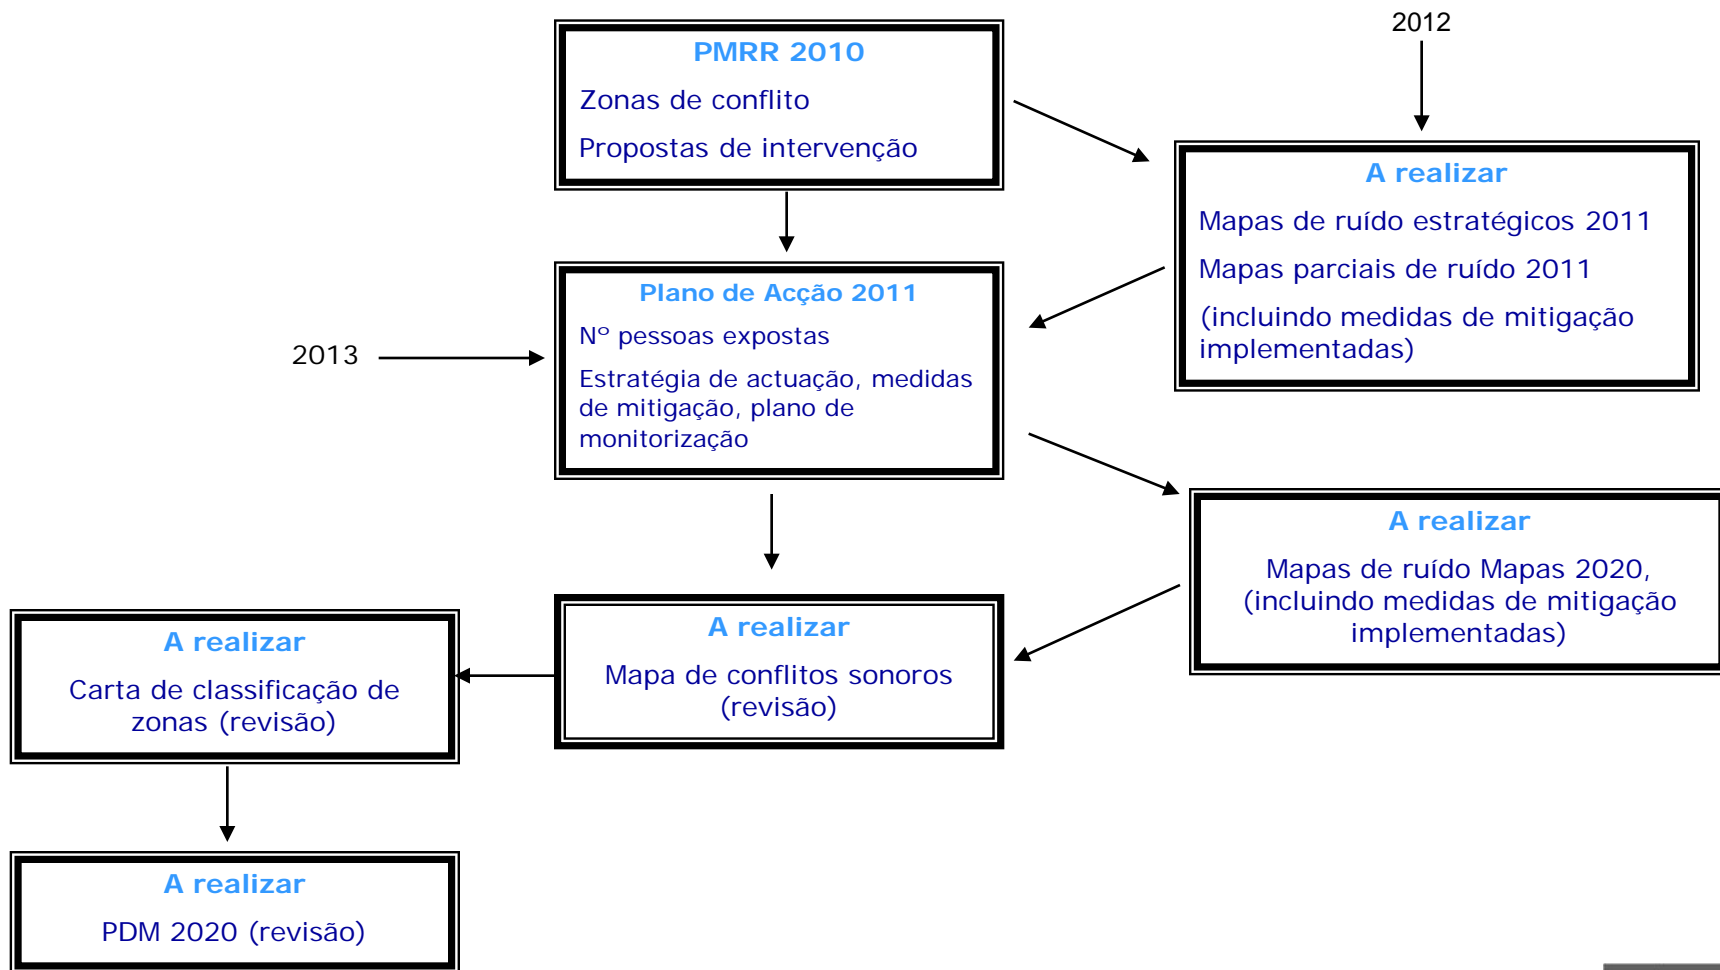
PMRR 2010
Zonas de conflito
Propostas de intervenção

2012

A realizar
Mapas de ruído estratégicos 2011
Mapas parciais de ruído 2011
(incluindo medidas de mitigação implementadas)

2013

Plano de Acção 2011
Nº pessoas expostas
Estratégia de actuação, medidas de mitigação, plano de monitorização

A realizar
Mapas de ruído Mapas 2020, (incluindo medidas de mitigação implementadas)

A realizar
Mapa de conflitos sonoros (revisão)

A realizar
Carta de classificação de zonas (revisão)

A realizar
PDM 2020 (revisão)